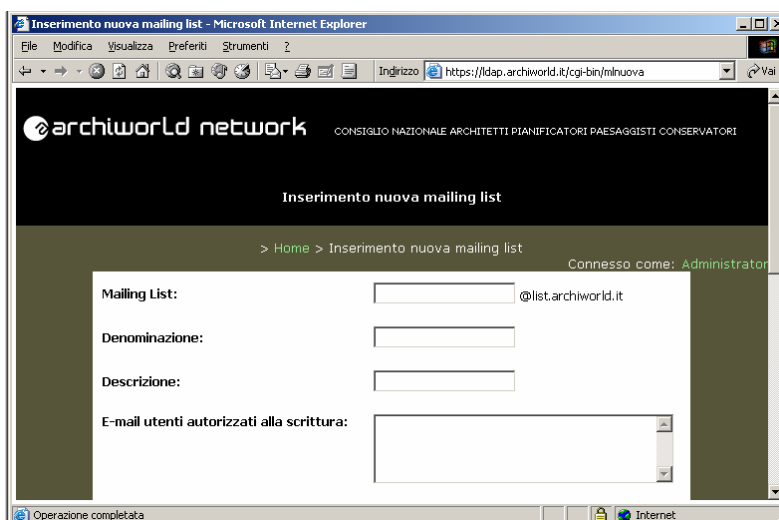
Inserimento nuova mailing list - Microsoft Internet Explorer

File Modifica Visualizza Preferiti Strumenti ?

Indirizzo https://ldap.archiworld.it/cgi-bin/mlnuova

Vai

archiworld network CONSIGLIO NAZIONALE ARCHITETTI PIANIFICATORI PAESAGGISTI CONSERVATORI

Inserimento nuova mailing list

> Home > Inserimento nuova mailing list

Connesso come: Administrator

Mailing List: @list.archiworld.it

Denominazione:

Descrizione:

E-mail utenti autorizzati alla scrittura:

Operazione completata

Internet